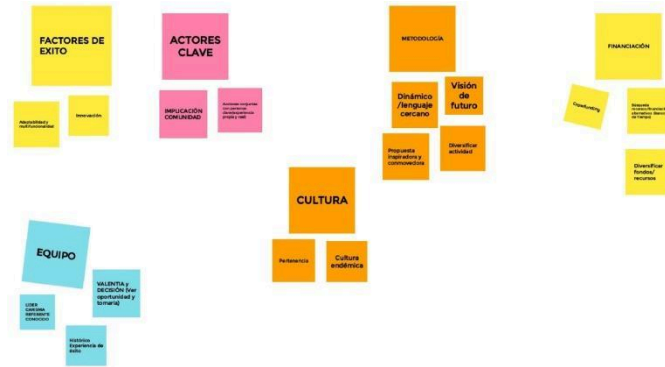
FACTORES DE EXITO

Adaptabilidad y multifuncionalidad

Innovación

ACTORES CLAVE

IMPLICACIÓN COMUNIDAD

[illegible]

METODOLOGÍA

Dinámico /lenguaje cercano

Visión de futuro

Propuesta inspiradora y conmovedora

Diversificar actividad

FINANCIACIÓN

Crowdfunding

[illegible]

Diversificar fondos/ recursos

CULTURA

Pertenencia

Cultura endémica

EQUIPO

VALENTIA y DECISIÓN (ver oportunidad y tomarla)

LIDER CARISMA REFERENTE CONOCIDO

Histórico Experiencia de éxito